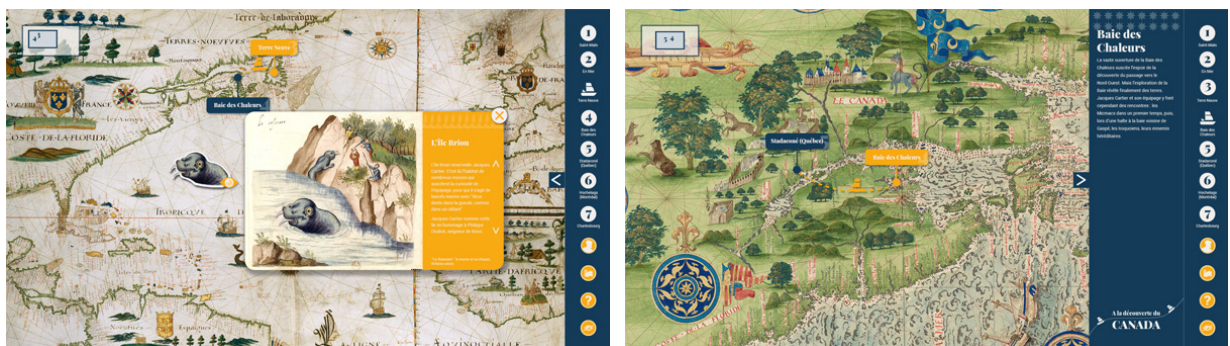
TERRE DE LABORADOR
TERRES NEUVES
Terre Neuve
FRANCE
Baie des Chaleurs
COSTE DE LA FLORIDE
L'Île Brion
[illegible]
1 Saint-Malo
2 En Mer
Terre Neuve
4 Baie des Chaleurs
5 Stadaconé (Québec)
6 Hochelaga (Montréal)
7 Charlesbourg

LE CANADA
Stadaconé (Québec)
Baie des Chaleurs
Baie des Chaleurs
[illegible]
1 Saint-Malo
2 En Mer
3 Terre Neuve
4
5 Stadaconé (Québec)
6 Hochelaga (Montréal)
7 Charlesbourg
À la découverte du CANADA